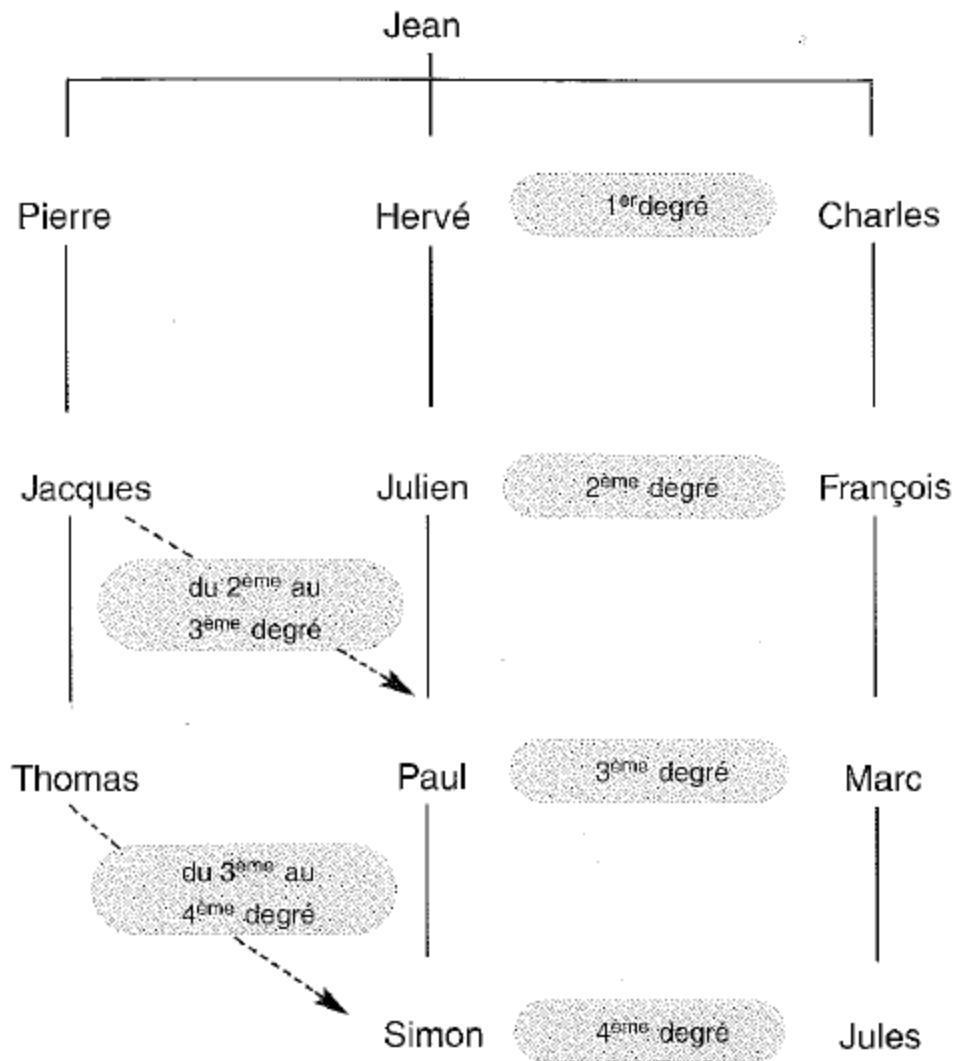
Jean

Pierre

Hervé

$1^{er}$degré

Charles

Jacques

Julien

$2^{ème}$ degré

François

du $2^{ème}$ au $3^{ème}$ degré

Thomas

Paul

$3^{ème}$ degré

Marc

du $3^{ème}$ au $4^{ème}$ degré

Simon

$4^{ème}$ degré

Jules